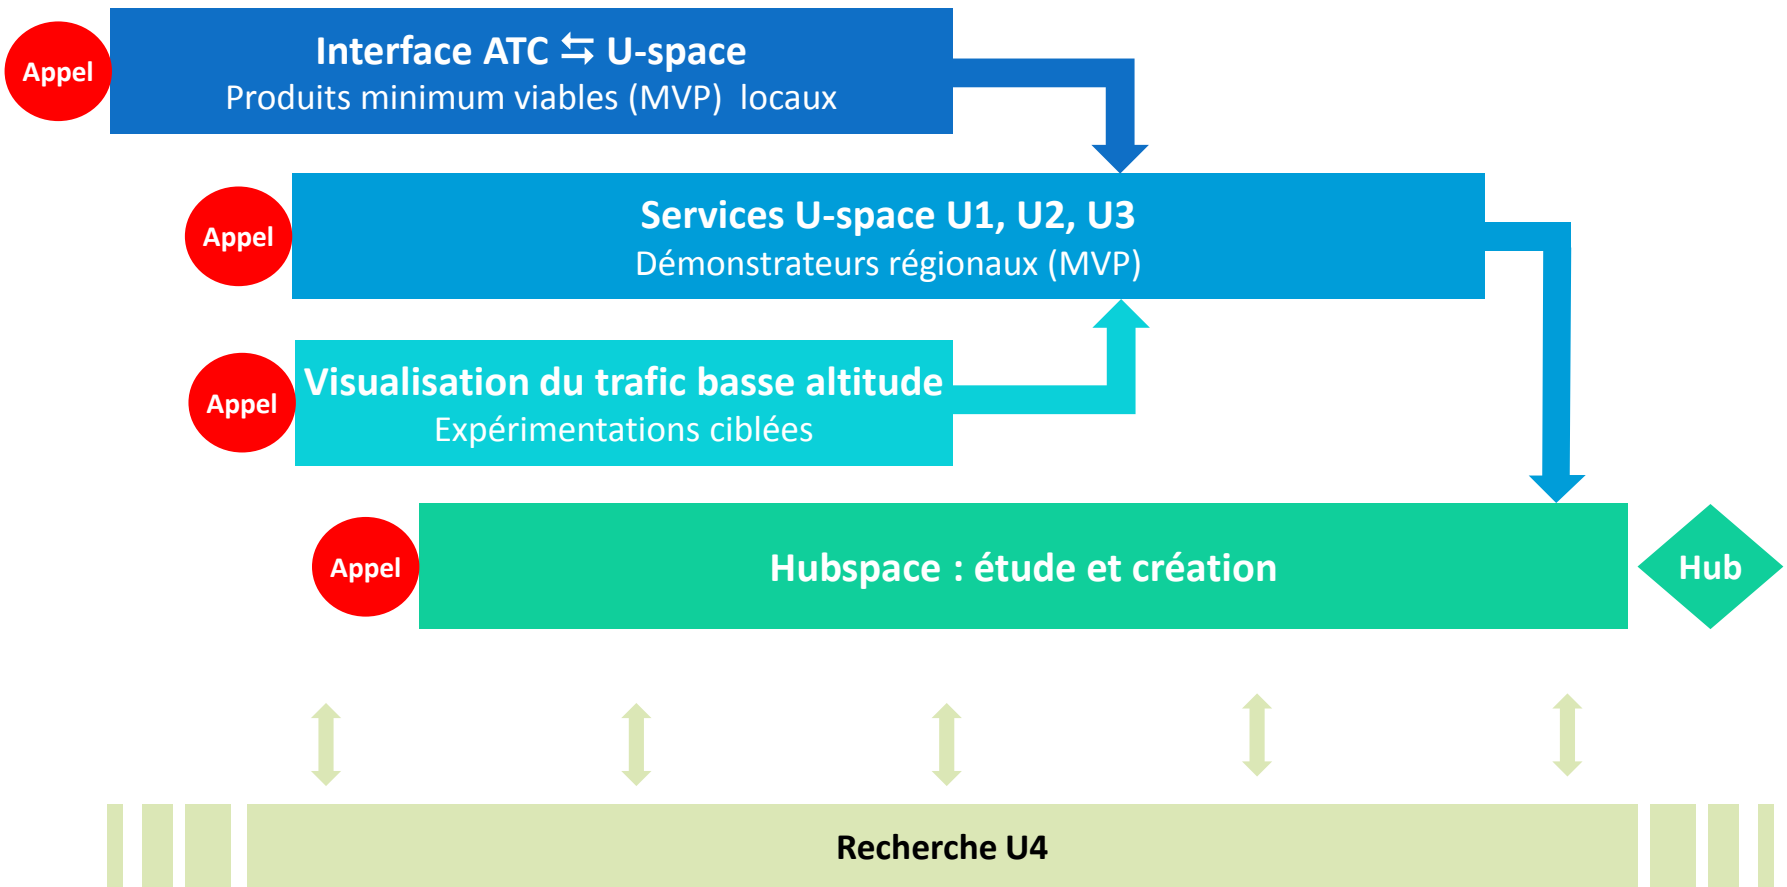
Appel

Interface ATC ⇆ U-space
Produits minimum viables (MVP) locaux

Appel

Services U-space U1, U2, U3
Démonstrateurs régionaux (MVP)

Appel

Visualisation du trafic basse altitude
Expérimentations ciblées

Appel

Hubspace : étude et création

Hub

Recherche U4